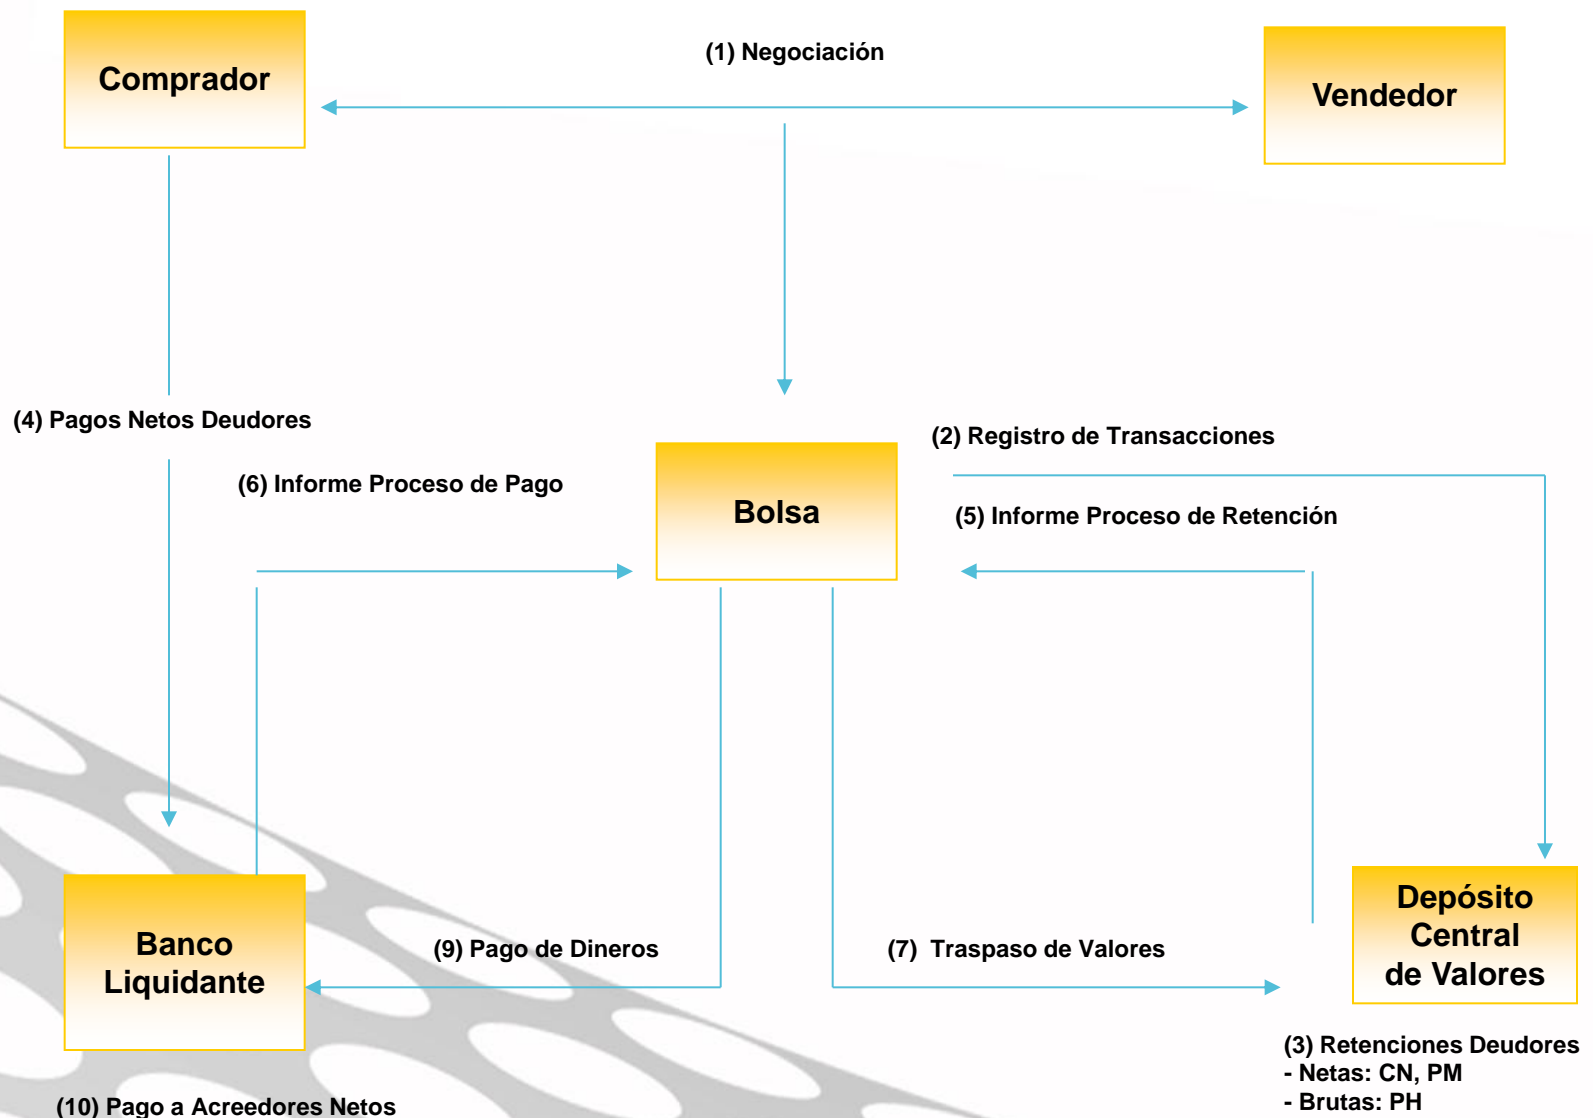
Comprador

(1) Negociación

Vendedor

(4) Pagos Netos Deudores

(2) Registro de Transacciones

(6) Informe Proceso de Pago

Bolsa

(5) Informe Proceso de Retención

Banco Liquidante

(9) Pago de Dineros

(7) Traspaso de Valores

Depósito Central de Valores

(3) Retenciones Deudores
- Netas: CN, PM
- Brutas: PH

(10) Pago a Acreedores Netos